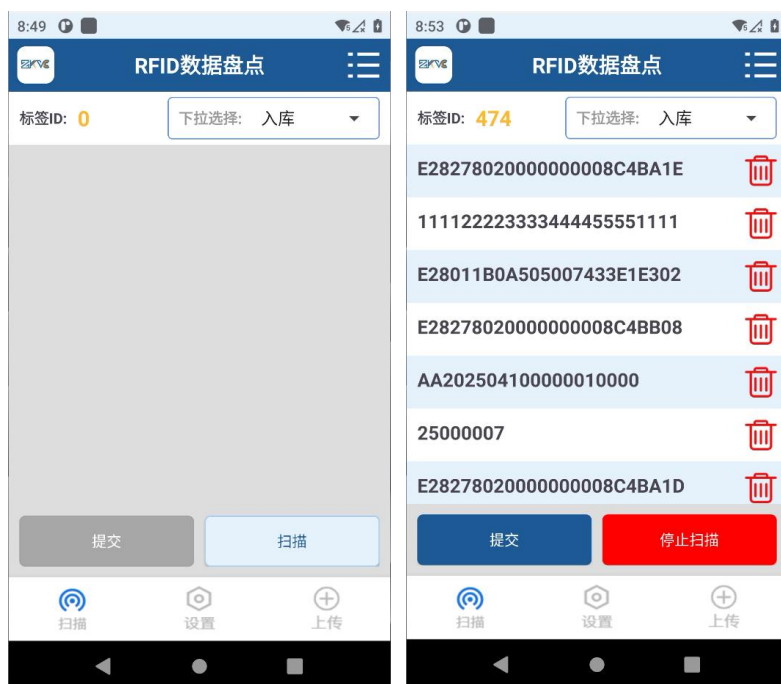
8:49

ZKYC

RFID数据盘点

标签ID: 0

下拉选择: 入库

提交

扫描

扫描

设置

上传

8:53

ZKYC

RFID数据盘点

标签ID: 474

下拉选择: 入库

E28278020000000008C4BA1E

111122223333444455551111

E28011B0A505007433E1E302

E28278020000000008C4BB08

AA202504100000010000

25000007

E28278020000000008C4BA1D

提交

停止扫描

扫描

设置

上传